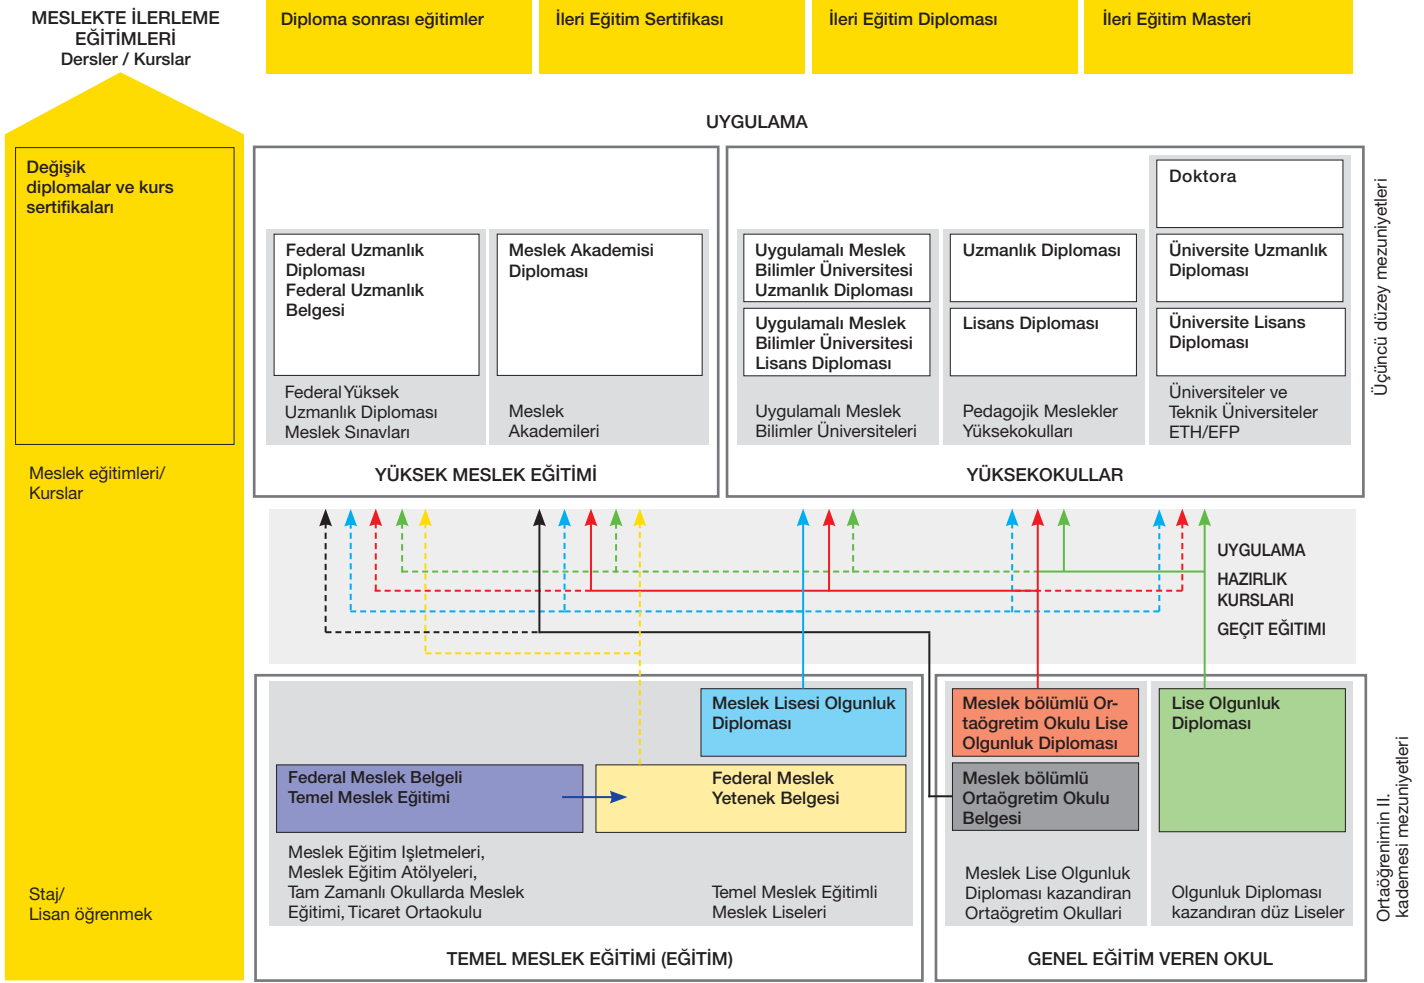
MESLEKTE İLERLEME EĞİTİMLERİ
Dersler / Kurslar

Diploma sonrası eğitimler

İleri Eğitim Sertifikası

İleri Eğitim Diploması

İleri Eğitim Masteri

Değişik diplomalar ve kurs sertifikaları

Meslek eğitimleri/ Kurslar

Staj/ Lisan öğrenmek

UYGULAMA

Federal Uzmanlık Diploması Federal Uzmanlık Belgesi

Meslek Akademisi Diploması

Federal Yüksek Uzmanlık Diploması Meslek Sınavları

Meslek Akademileri

YÜKSEK MESLEK EĞİTİMİ

Doktora

Uygulamalı Meslek Bilimler Üniversitesi Uzmanlık Diploması

Uzmanlık Diploması

Üniversite Uzmanlık Diploması

Uygulamalı Meslek Bilimler Üniversitesi Lisans Diploması

Lisans Diploması

Üniversite Lisans Diploması

Uygulamalı Meslek Bilimler Üniversiteleri

Pedagojik Meslekler Yüksekokulları

Üniversiteler ve Teknik Üniversiteler ETH/EFP

YÜKSEKOKULLAR

Üçüncü düzey mezuniyetleri

UYGULAMA

HAZIRLIK KURSLARI

GEÇİT EĞİTIMI

Meslek Lisesi Olgunluk Diploması

Federal Meslek Belgeli Temel Meslek Eğitimi

Federal Meslek Yetenek Belgesi

Meslek Eğitim Işletmeleri, Meslek Eğitim Atölyeleri, Tam Zamanlı Okullarda Meslek Eğitimi, Ticaret Ortaokulu

Temel Meslek Eğitimli Meslek Liseleri

TEMEL MESLEK EĞİTİMİ (EĞİTİM)

Meslek bölümlü Ortaögretim Okulu Lise Olgunluk Diploması

Lise Olgunluk Diploması

Meslek bölümlü Ortaögretim Okulu Belgesi

Meslek Lise Olgunluk Diploması kazandıran Ortaögretim Okullari

Olgunluk Diploması kazandıran düz Liseler

GENEL EĞİTİM VEREN OKUL

Ortaöğrenimin II. kademesi mezuniyetleri